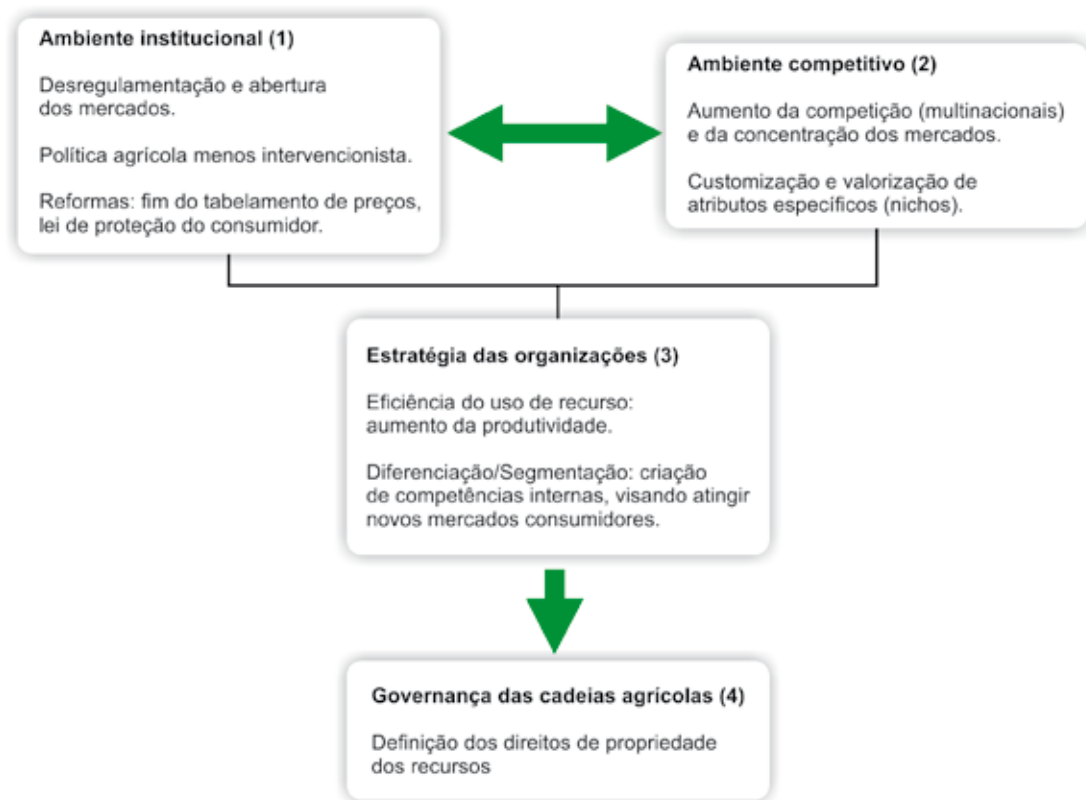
Ambiente institucional (1)

Desregulamentação e abertura dos mercados.

Política agrícola menos intervencionista.

Reformas: fim do tabelamento de preços, lei de proteção do consumidor.

Ambiente competitivo (2)

Aumento da competição (multinacionais) e da concentração dos mercados.

Customização e valorização de atributos específicos (nichos).

Estratégia das organizações (3)

Eficiência do uso de recurso: aumento da produtividade.

Diferenciação/Segmentação: criação de competências internas, visando atingir novos mercados consumidores.

Governança das cadeias agrícolas (4)

Definição dos direitos de propriedade dos recursos